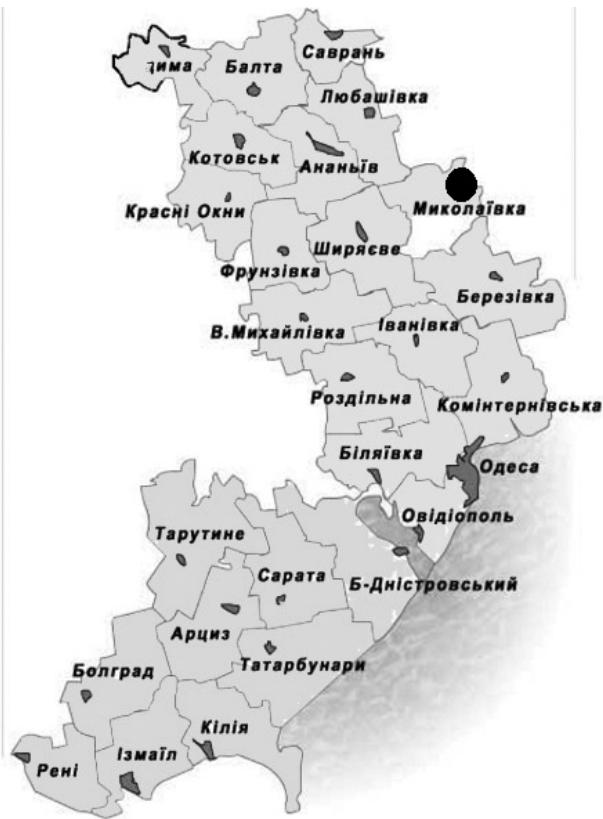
дима
Балта
Саврань
Любашівка
Котовськ
Ананьїв
Красні Окни
Миколаївка
Ширяєве
Фрунзівка
Березівка
В.Михайлівка
Іванівка
Роздільна
Комінтернівська
Біляївка
Одеса
Овідіополь
Тарутине
Сарата
Б-Дністровський
Арциз
Болград
Татарбунари
Кілія
Ізмаїл
Рені